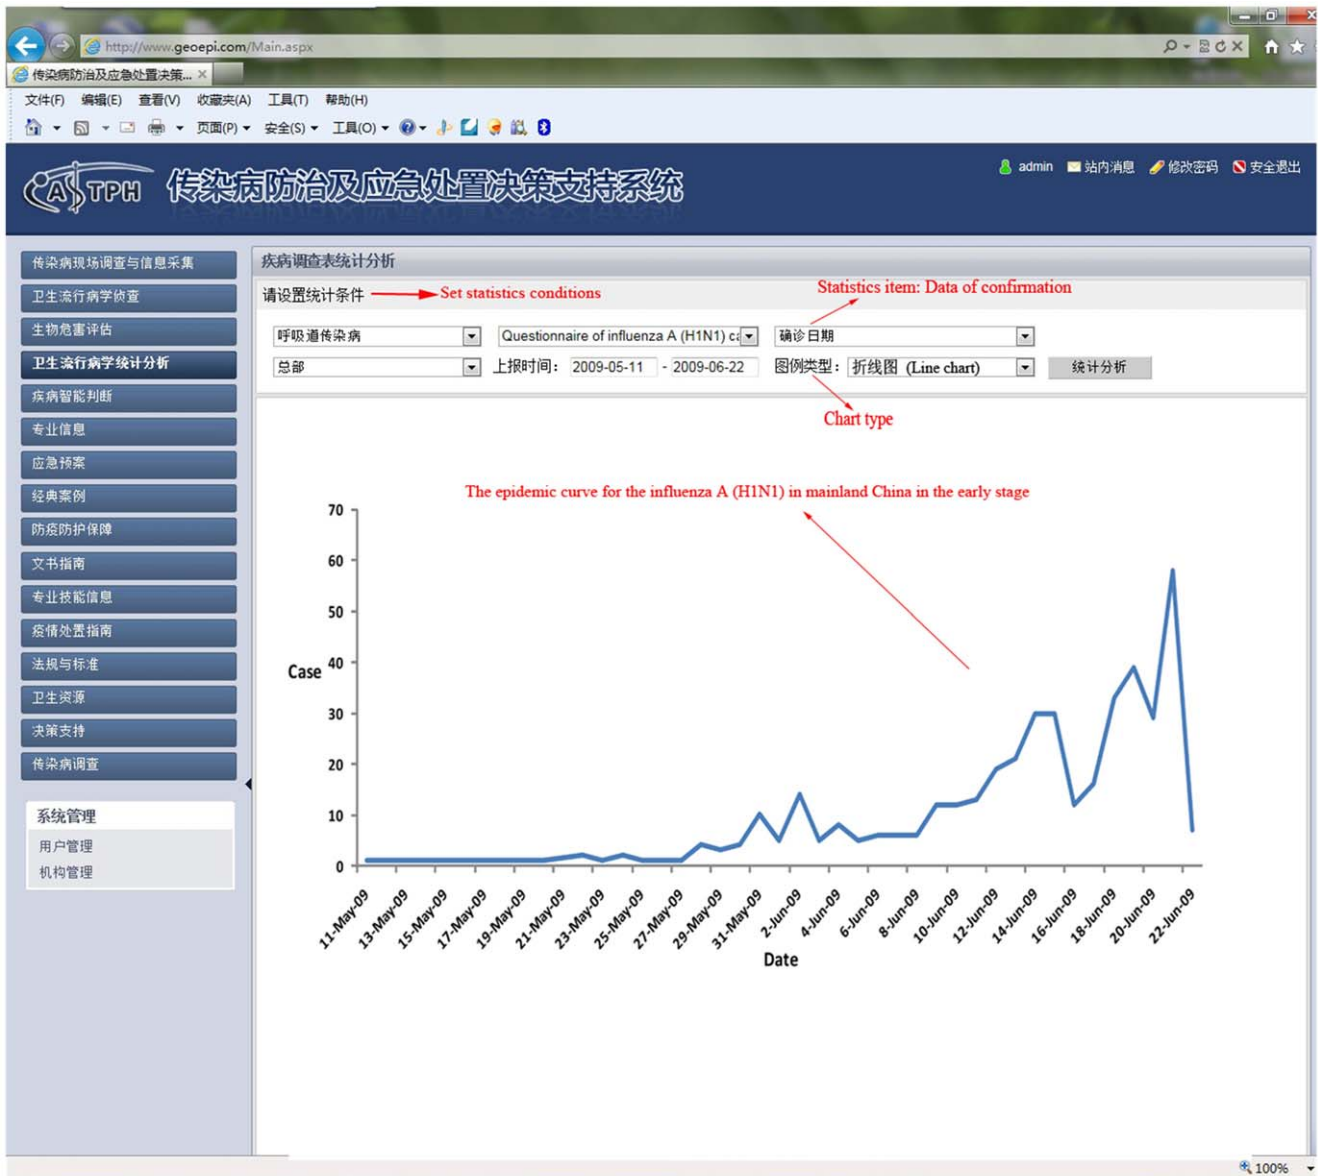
http://www.geoepi.com/Main.aspx

传染病防治及应急处置决策...

文件(F) 编辑(E) 查看(V) 收藏夹(A) 工具(T) 帮助(H)

页面(P) 安全(S) 工具(O)

CASTPH 传染病防治及应急处置决策支持系统

admin 站内消息 修改密码 安全退出

传染病现场调查与信息采集
卫生流行病学侦查
生物危害评估
卫生流行病学统计分析
疾病智能判断
专业信息
应急预案
经典案例
防疫防护保障
文书指南
专业技能信息
疫情处置指南
法规与标准
卫生资源
决策支持
传染病调查

系统管理
用户管理
机构管理

疾病调查表统计分析

请设置统计条件 Set statistics conditions

Statistics item: Data of confirmation

呼吸道传染病
Questionnaire of influenza A (H1N1) c
确诊日期
总部
上报时间: 2009-05-11 - 2009-06-22
图例类型: 折线图 (Line chart)
统计分析

Chart type

The epidemic curve for the influenza A (H1N1) in mainland China in the early stage

Case
70
60
50
40
30
20
10
0

11-May-09 13-May-09 15-May-09 17-May-09 19-May-09 21-May-09 23-May-09 25-May-09 27-May-09 29-May-09 31-May-09 2-Jun-09 4-Jun-09 6-Jun-09 8-Jun-09 10-Jun-09 12-Jun-09 14-Jun-09 16-Jun-09 18-Jun-09 20-Jun-09 22-Jun-09

Date

100%